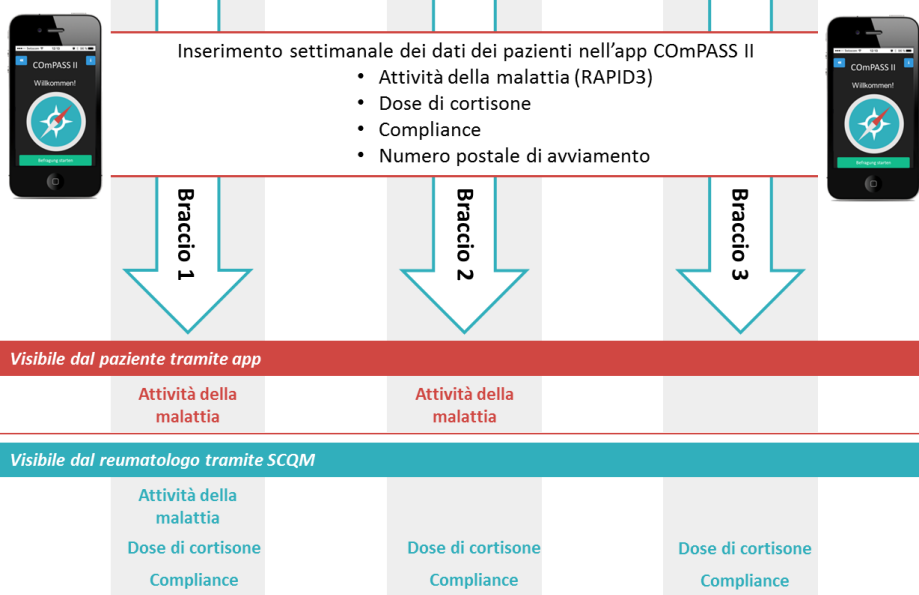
COmPASS II
Willkommen!
Befragung starten

Inserimento settimanale dei dati dei pazienti nell'app COmPASS II
• Attività della malattia (RAPID3)
• Dose di cortisone
• Compliance
• Numero postale di avviamento

COmPASS II
Willkommen!
Befragung starten

Braccio 1

Braccio 2

Braccio 3

Visibile dal paziente tramite app

Attività della malattia

Attività della malattia

Visibile dal reumatologo tramite SCQM

Attività della malattia
Dose di cortisone
Compliance

Dose di cortisone
Compliance

Dose di cortisone
Compliance